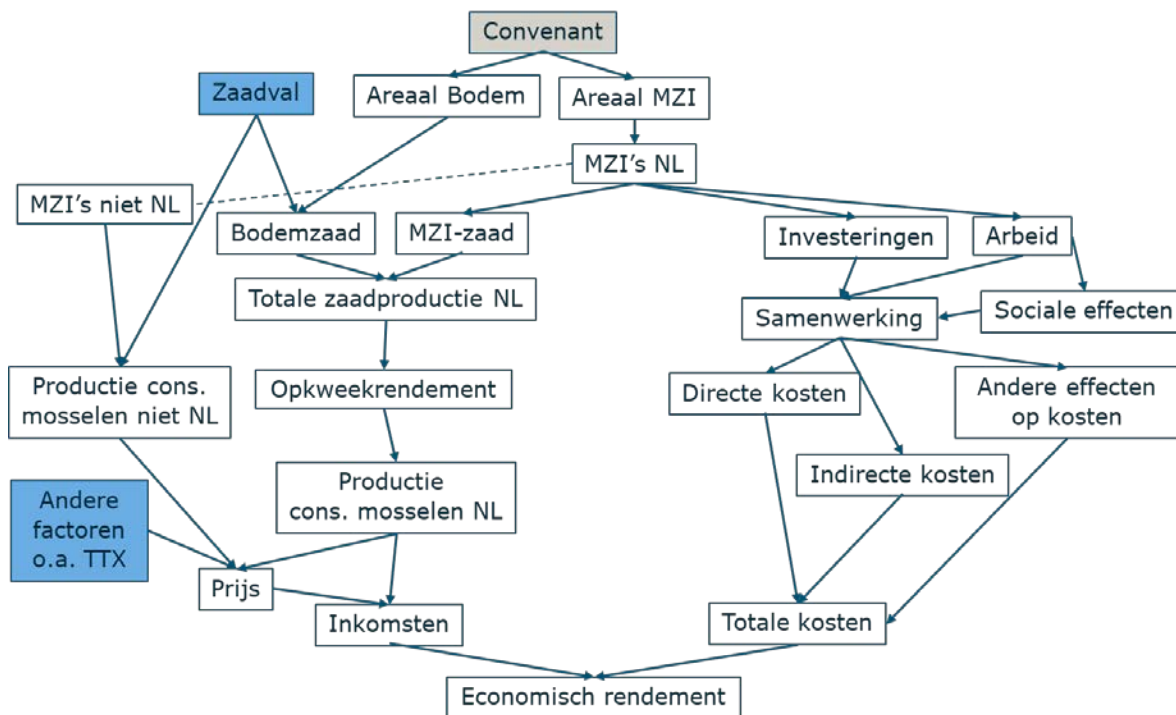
Convenant

Zaadval

Areaal Bodem

Areaal MZI

MZI's NL

MZI's niet NL

Bodemzaad

MZI-zaad

Investeringen

Arbeid

Totale zaadproductie NL

Samenwerking

Sociale effecten

Productie cons. mosselen niet NL

Opkweekrendement

Directe kosten

Andere effecten op kosten

Productie cons. mosselen NL

Indirecte kosten

Andere factoren o.a. TTX

Prijs

Inkomsten

Totale kosten

Economisch rendement